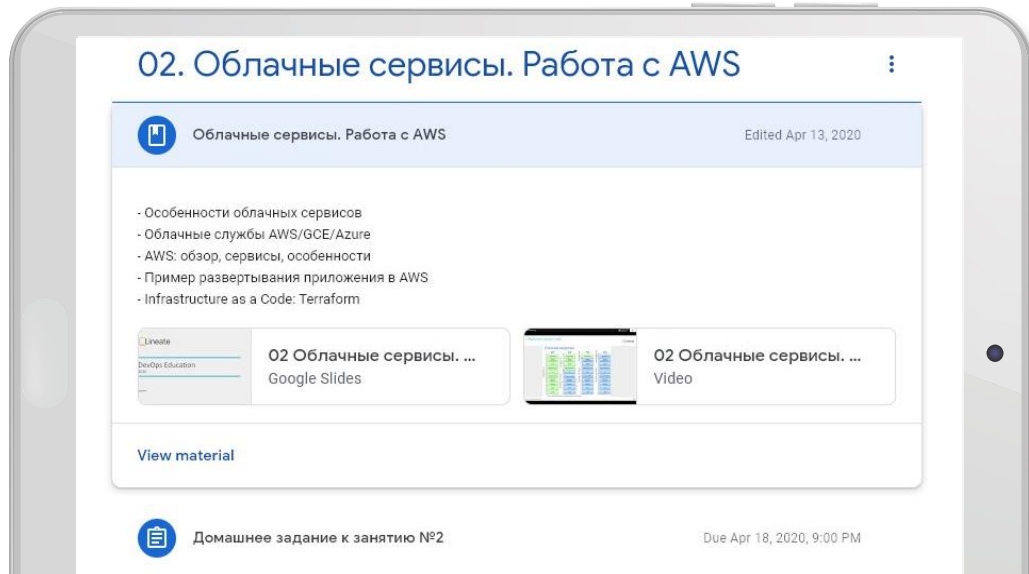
02. Облачные сервисы. Работа с AWS

Облачные сервисы. Работа с AWS

Edited Apr 13, 2020

- Особенности облачных сервисов
- Облачные службы AWS/GCE/Azure
- AWS: обзор, сервисы, особенности
- Пример развертывания приложения в AWS
- Infrastructure as a Code: Terraform

Lineate
DevOps Education

02 Облачные сервисы. ...
Google Slides

02 Облачные сервисы. ...
Video

View material

Домашнее задание к занятию №2

Due Apr 18, 2020, 9:00 PM